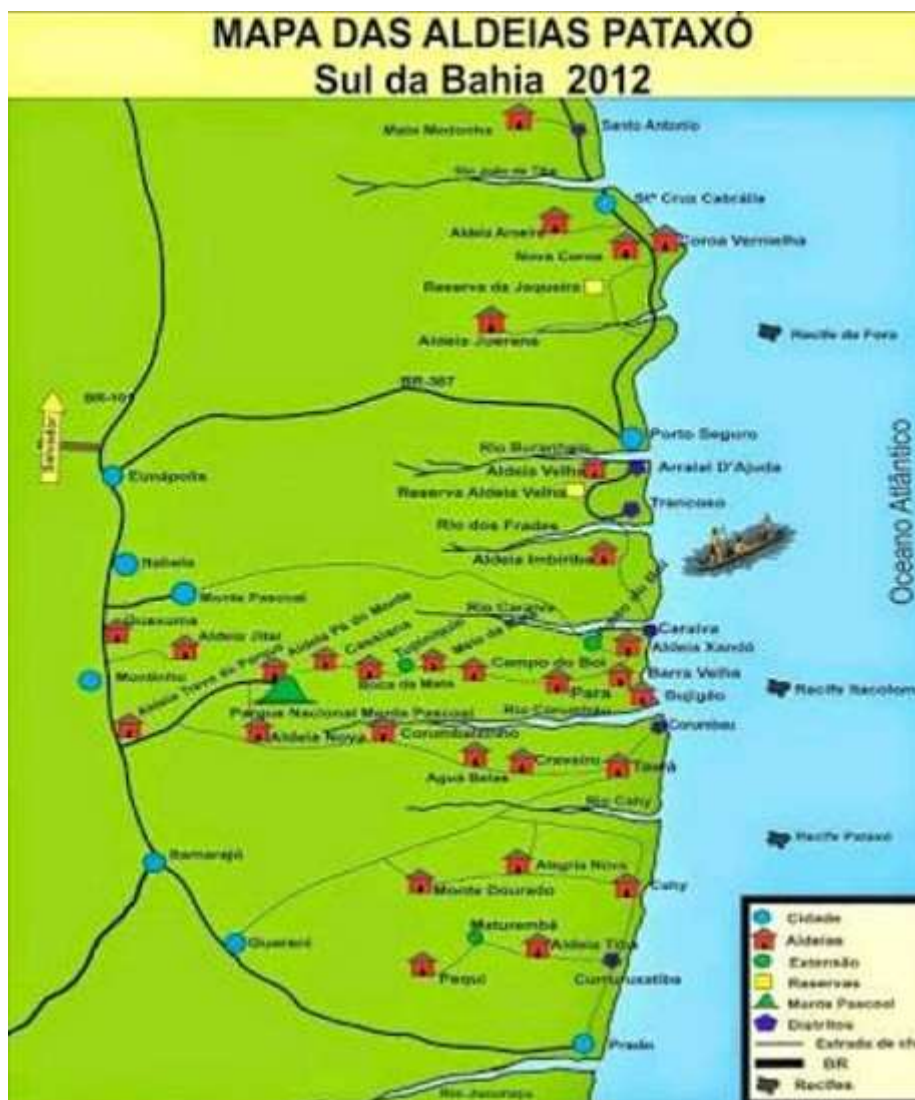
MAPA DAS ALDEIAS PATAXÓ
Sul da Bahia 2012

Mata Medonha
Santo Antonio
Rio João de Tiba
Sta Cruz Cabrália
Aldeia Amaral
Nova Coroa
Coroa Vermelha
Reserva da Jaqueira
Aldeia Juerana
Recife de Fora
BR-101
BR-367
Salvador
Porto Seguro
Eunápolis
Rio Buranhém
Aldeia Velha
Arraial D'Ajuda
Reserva Aldeia Velha
Trancoso
Oceano Atlântico
Rio dos Frades
Aldeia Imbiriba
Itabela
Monte Pascoal
Rio Caraíva
Guaxuma
Aldeia Jitaí
Aldeia Trevo do Parque
Aldeia Pé do Monte
Cassiana
Tauá
Meio da Mata
Boca da Mata
Campo do Boi
Caraíva
Aldeia Xandó
Barra Velha
Monteiro
Para
Bujigão
Recife Itacolomi
Parque Nacional Monte Pascoal
Rio Corumbau
Corumbau
Aldeia Nova
Corumbauzinho
Águas Belas
Craveiro
Tawá
Rio Cahy
Recife Pataxó
Itamaraju
Alegria Nova
Monte Dourado
Cahy
Maturembá
Aldeia Tibá
Guarani
Pequi
Cumuruxatiba
Prado
Rio Jucuruçu
Cidade
Aldeias
Extensão
Reservas
Monte Pascoal
Distritos
Estrada de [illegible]
BR
Recifes